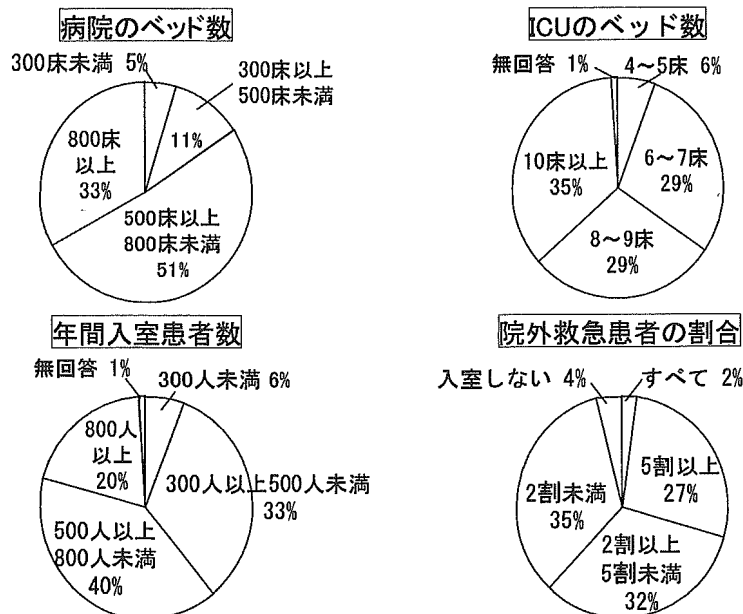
病院のベッド数

300床未満 5%

300床以上
500床未満

11%

800床
以上
33%

500床以上
800床未満
51%

ICUのベッド数

無回答 1%

4〜5床 6%

10床以上
35%

6〜7床
29%

8〜9床
29%

年間入室患者数

無回答 1%

300人未満 6%

800人
以上
20%

300人以上500人未満
33%

500人以上
800人未満
40%

院外救急患者の割合

入室しない 4%

すべて 2%

5割以上
27%

2割未満
35%

2割以上
5割未満
32%